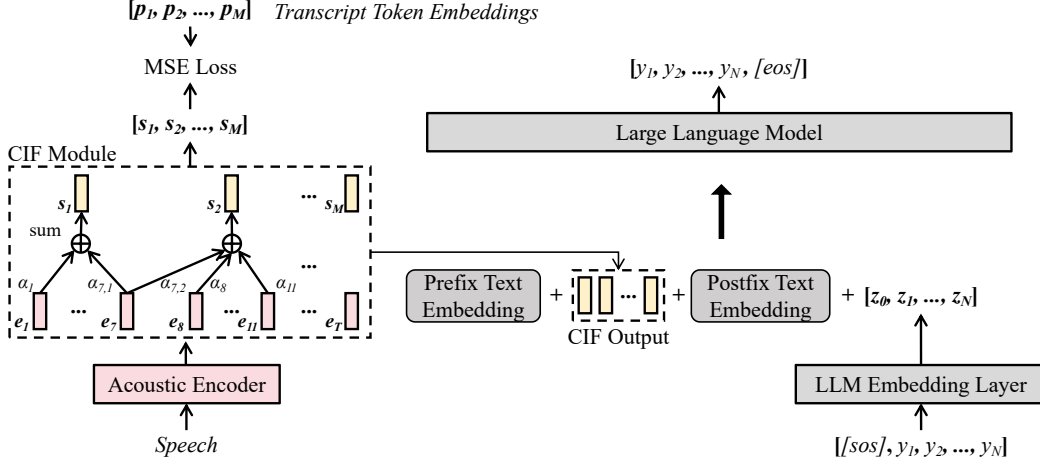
$[p_1, p_2, ..., p_M]$ Transcript Token Embeddings

MSE Loss

$[s_1, s_2, ..., s_M]$

CIF Module

$s_1$ $s_2$ ... $s_M$

sum

...

$\alpha_1$ $\alpha_{7,1}$ $\alpha_{7,2}$ $\alpha_8$ $\alpha_{11}$

$e_1$ ... $e_7$ $e_8$ ... $e_{11}$ ... $e_T$

Acoustic Encoder

Speech

$[y_1, y_2, ..., y_N, [eos]]$

Large Language Model

Prefix Text Embedding + ... + Postfix Text Embedding + $[z_0, z_1, ..., z_N]$

CIF Output

LLM Embedding Layer

$[[sos], y_1, y_2, ..., y_N]$